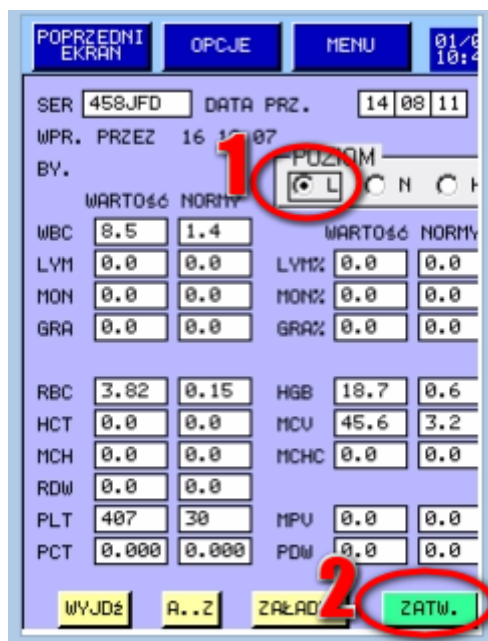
POPRZEDNI EKRAN
OPCJE
MENU
01/0 10:4

SER 458JFD DATA PRZ. 14 08 11
WPR. PRZEZ 16 1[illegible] 07
BY.

1
POZIOM
L N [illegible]

WARTOść NORMY

| | WARTOść | NORMY | | WARTOść | NORMY |
|---|---|---|---|---|---|
| WBC | 8.5 | 1.4 | | | |
| LYM | 0.0 | 0.0 | LYM% | 0.0 | 0.0 |
| MON | 0.0 | 0.0 | MON% | 0.0 | 0.0 |
| GRA | 0.0 | 0.0 | GRA% | 0.0 | 0.0 |
| RBC | 3.82 | 0.15 | HGB | 18.7 | 0.6 |
| HCT | 0.0 | 0.0 | MCV | 45.6 | 3.2 |
| MCH | 0.0 | 0.0 | MCHC | 0.0 | 0.0 |
| RDW | 0.0 | 0.0 | | | |
| PLT | 407 | 30 | MPV | 0.0 | 0.0 |
| PCT | 0.000 | 0.000 | PDW | 0.0 | 0.0 |

WYJDź
A..Z
ZAłAD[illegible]
2
ZATW.